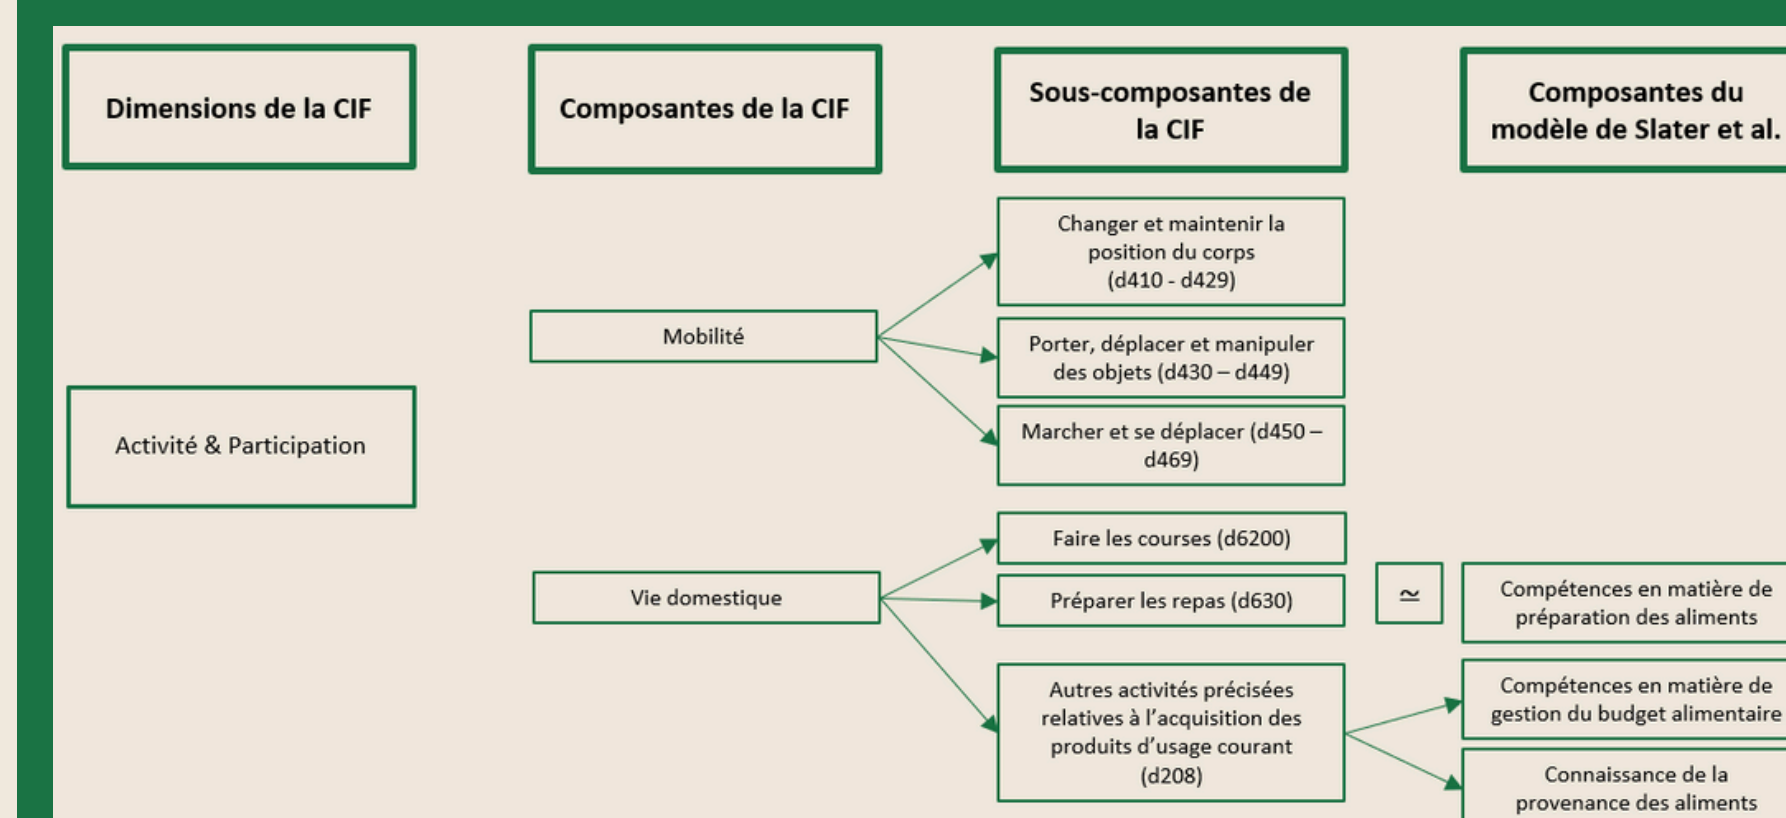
Dimensions de la CIF

Composantes de la CIF

Sous-composantes de la CIF

Composantes du modèle de Slater et al.

Changer et maintenir la position du corps (d410 - d429)

Mobilité

Porter, déplacer et manipuler des objets (d430 – d449)

Activité & Participation

Marcher et se déplacer (d450 – d469)

Faire les courses (d6200)

Vie domestique

Préparer les repas (d630)

$\simeq$

Compétences en matière de préparation des aliments

Autres activités précisées relatives à l'acquisition des produits d'usage courant (d208)

Compétences en matière de gestion du budget alimentaire

Connaissance de la provenance des aliments